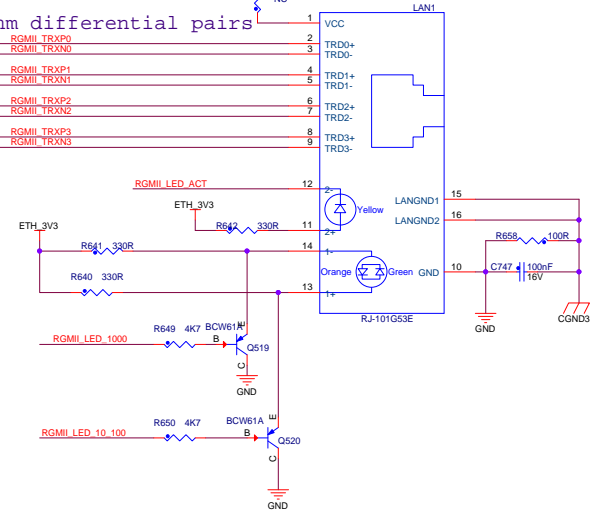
m differential pairs
NC
LAN1
1 VCC
RGMII_TRXP0 2 TRD0+
RGMII_TRXN0 3 TRD0-
RGMII_TRXP1 4 TRD1+
RGMII_TRXN1 5 TRD1-
RGMII_TRXP2 6 TRD2+
RGMII_TRXN2 7 TRD2-
RGMII_TRXP3 8 TRD3+
RGMII_TRXN3 9 TRD3-
RGMII_LED_ACT 12 2-
ETH_3V3
R642 330R 11 2+
Yellow
LANGND1 15
LANGND2 16
ETH_3V3
R641 330R 14 1-
R658 100R
Orange Green GND 10
C747 100nF 16V
R640 330R 13 1+
RJ-101G53E
GND
CGND3
R649 4K7 BCW61A
RGMII_LED_1000
B E C Q519
GND
R650 4K7 BCW61A
RGMII_LED_10_100
B E C Q520
GND